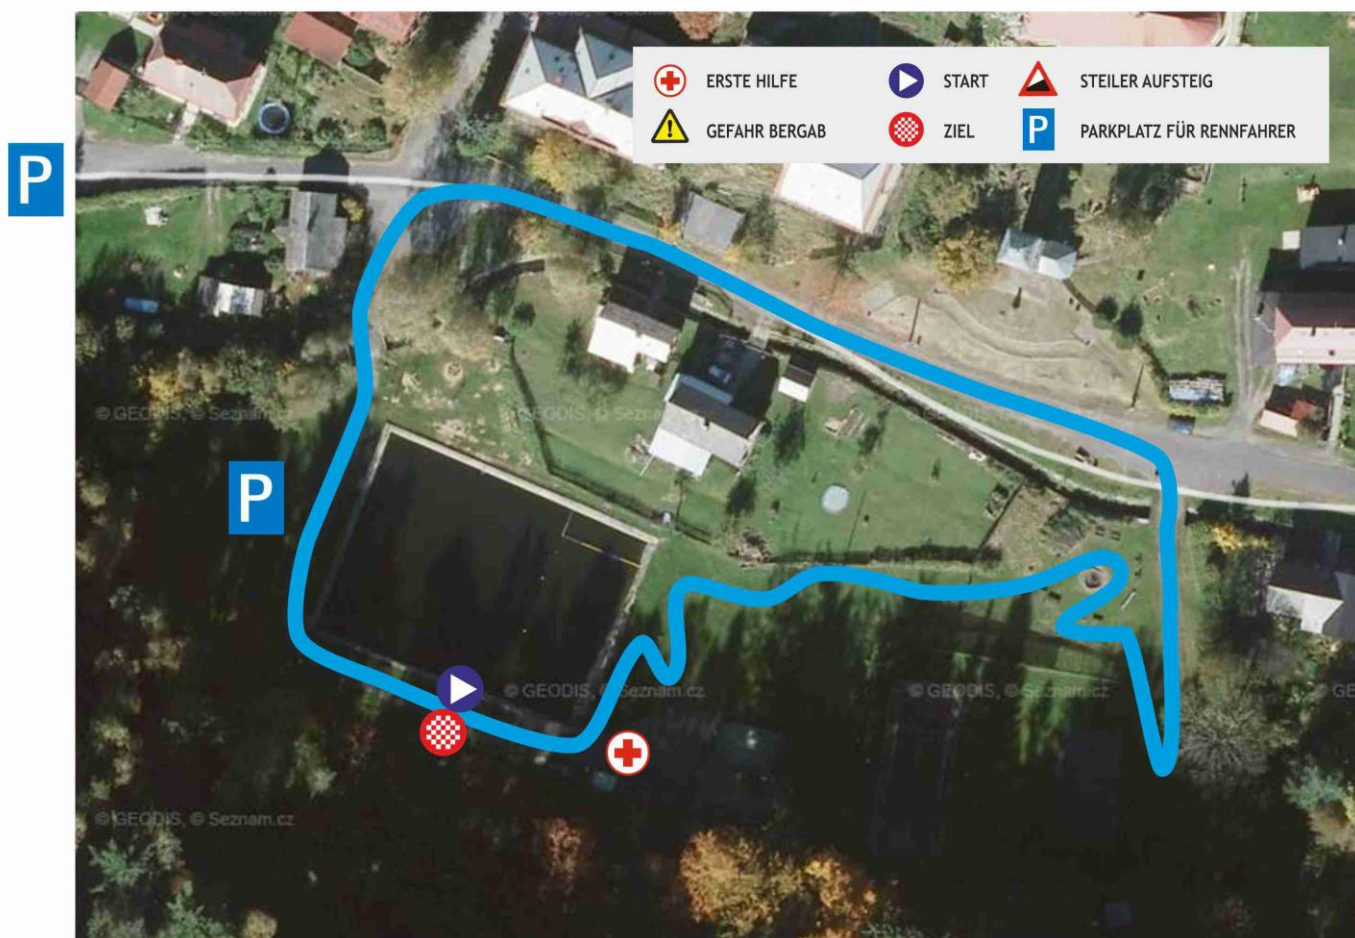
ERSTE HILFE
START
STEILER AUFSTEIG
GEFAHR BERGAB
ZIEL
P PARKPLATZ FÜR RENNFAHRER

P

P

© GEODIS, © Seznam.cz
© GEODIS, © Seznam.cz
© GEODIS, © Seznam.cz
© GEODIS, © Seznam.cz
© GEODIS, © Seznam.cz
© GE